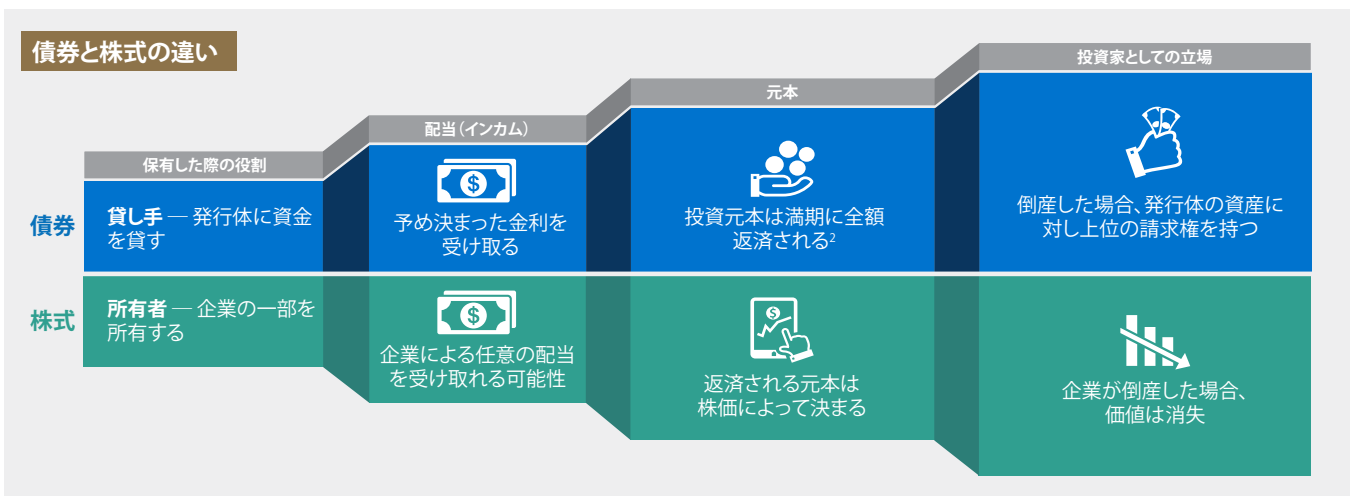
債券と株式の違い

保有した際の役割

配当（インカム）

元本

投資家としての立場

債券

貸し手 — 発行体に資金を貸す

予め決まった金利を受け取る

投資元本は満期に全額返済される$^2$

倒産した場合、発行体の資産に対し上位の請求権を持つ

株式

所有者 — 企業の一部を所有する

企業による任意の配当を受け取れる可能性

返済される元本は株価によって決まる

企業が倒産した場合、価値は消失